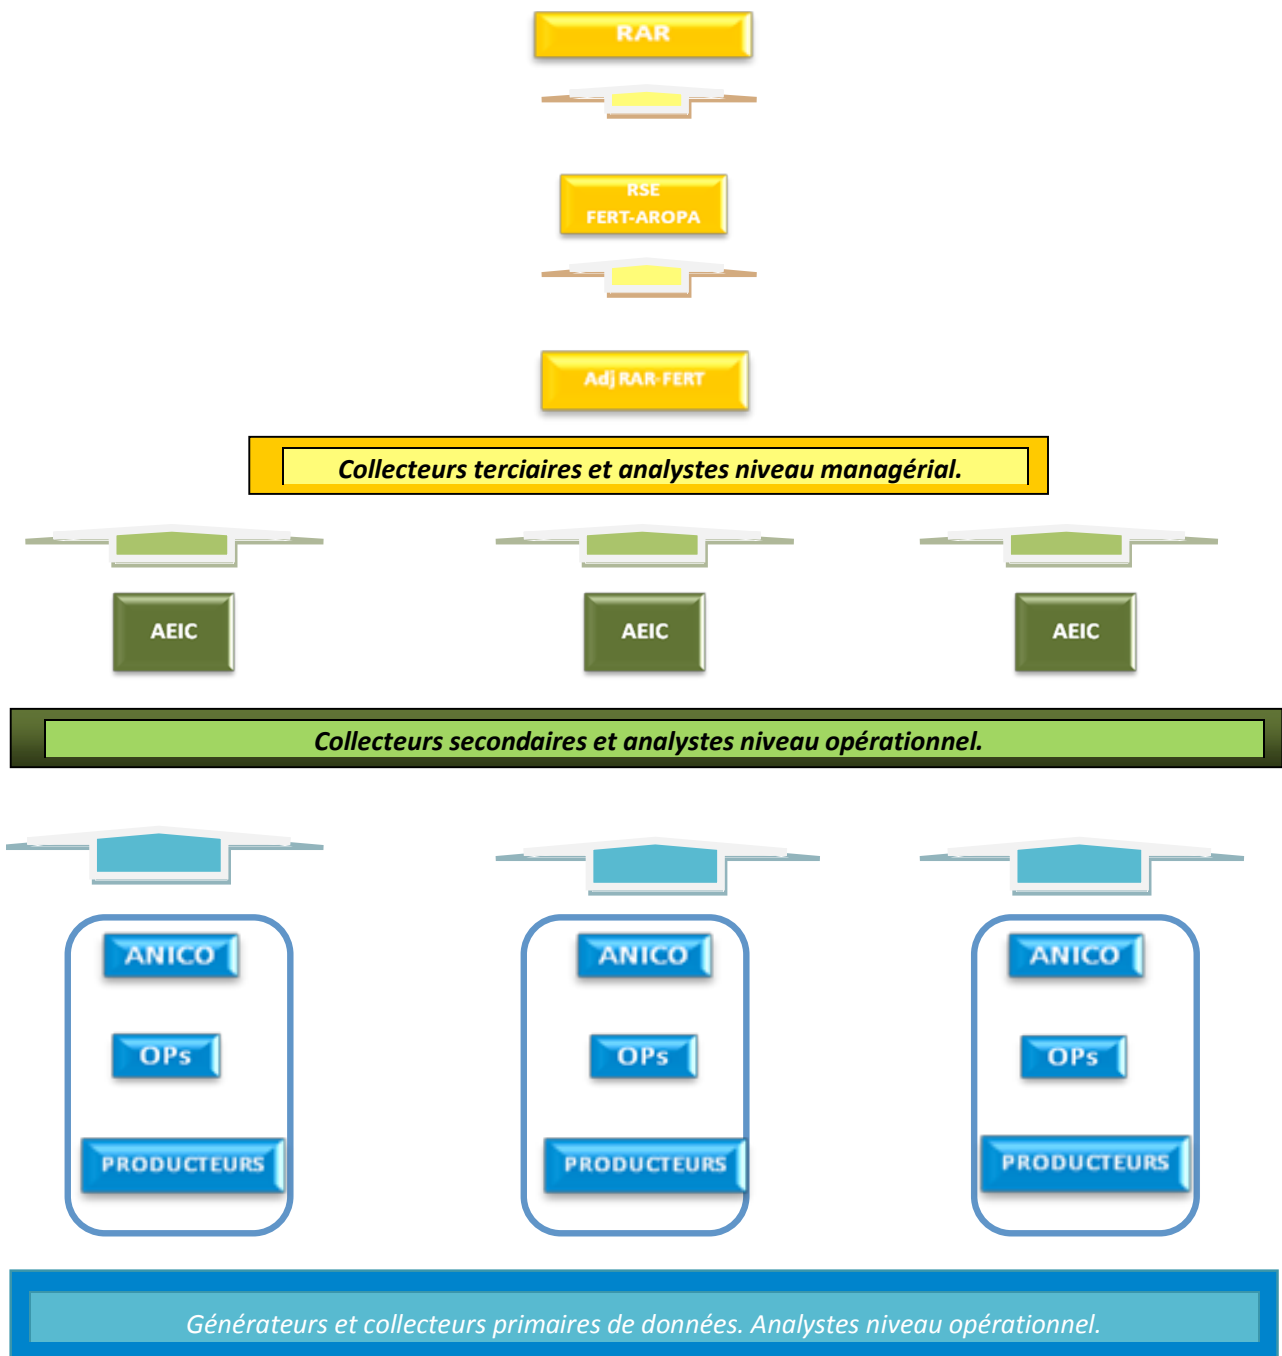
RAR

RSE
FERT-AROPA

Adj RAR-FERT

Collecteurs terciaires et analystes niveau managérial.

AEIC

AEIC

AEIC

Collecteurs secondaires et analystes niveau opérationnel.

ANICO
OPs
PRODUCTEURS

ANICO
OPs
PRODUCTEURS

ANICO
OPs
PRODUCTEURS

Générateurs et collecteurs primaires de données. Analystes niveau opérationnel.